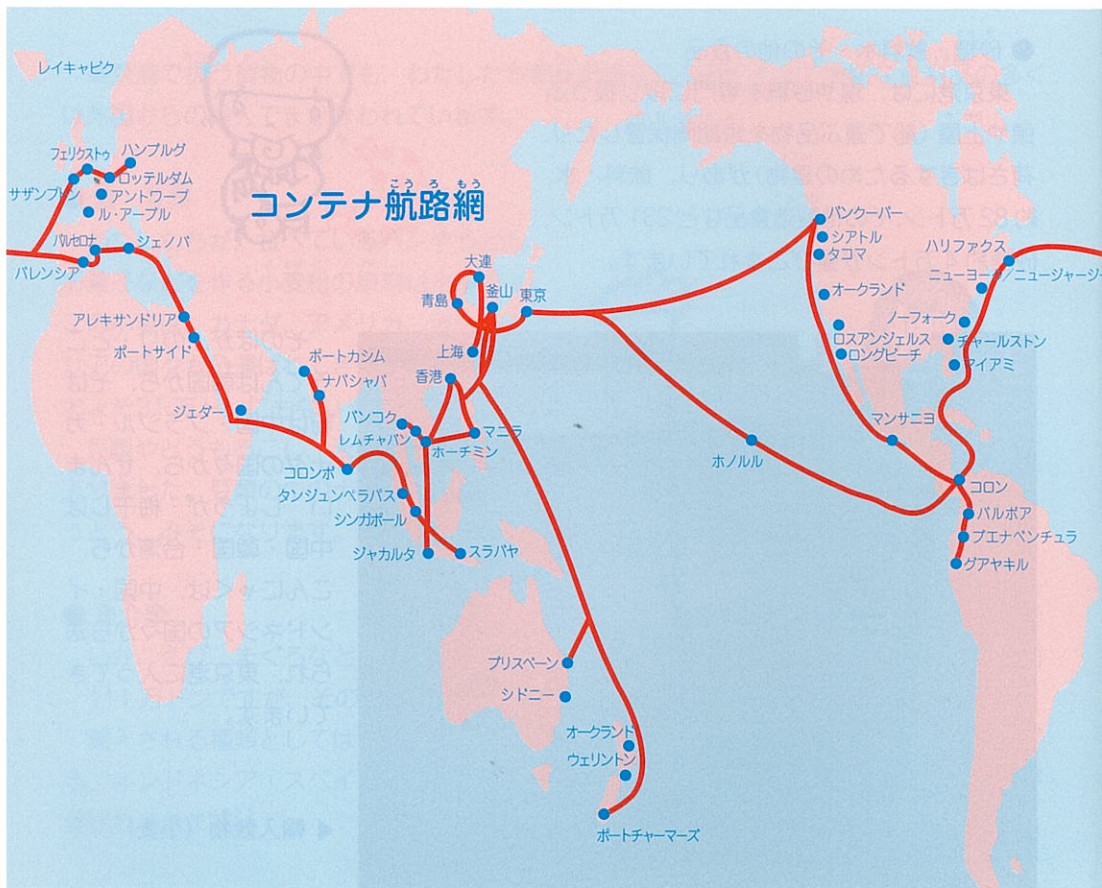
コンテナ航路網

レイキャビク
フェリクストゥ
ハンブルグ
ロッテルダム
サザンプトン
アントワープ
ル・アーブル
バルセロナ
ジェノバ
バレンシア
アレキサンドリア
ポートサイド
ジェダー
ポートカシム
ナバシャバ
コロンボ
タンジュンペラパス
シンガポール
ジャカルタ
スラバヤ
バンコク
レムチャバン
ホーチミン
マニラ
香港
上海
青島
大連
釜山
東京
ブリスベーン
シドニー
オークランド
ウェリントン
ポートチャーマーズ
ホノルル
バンクーバー
シアトル
タコマ
オークランド
ロスアンジェルス
ロングビーチ
マンサニヨ
ハリファクス
ニューヨーク
ニュージャージー
ノーフォーク
チャールストン
マイアミ
コロン
バルボア
ブエナベンチュラ
グアヤキル